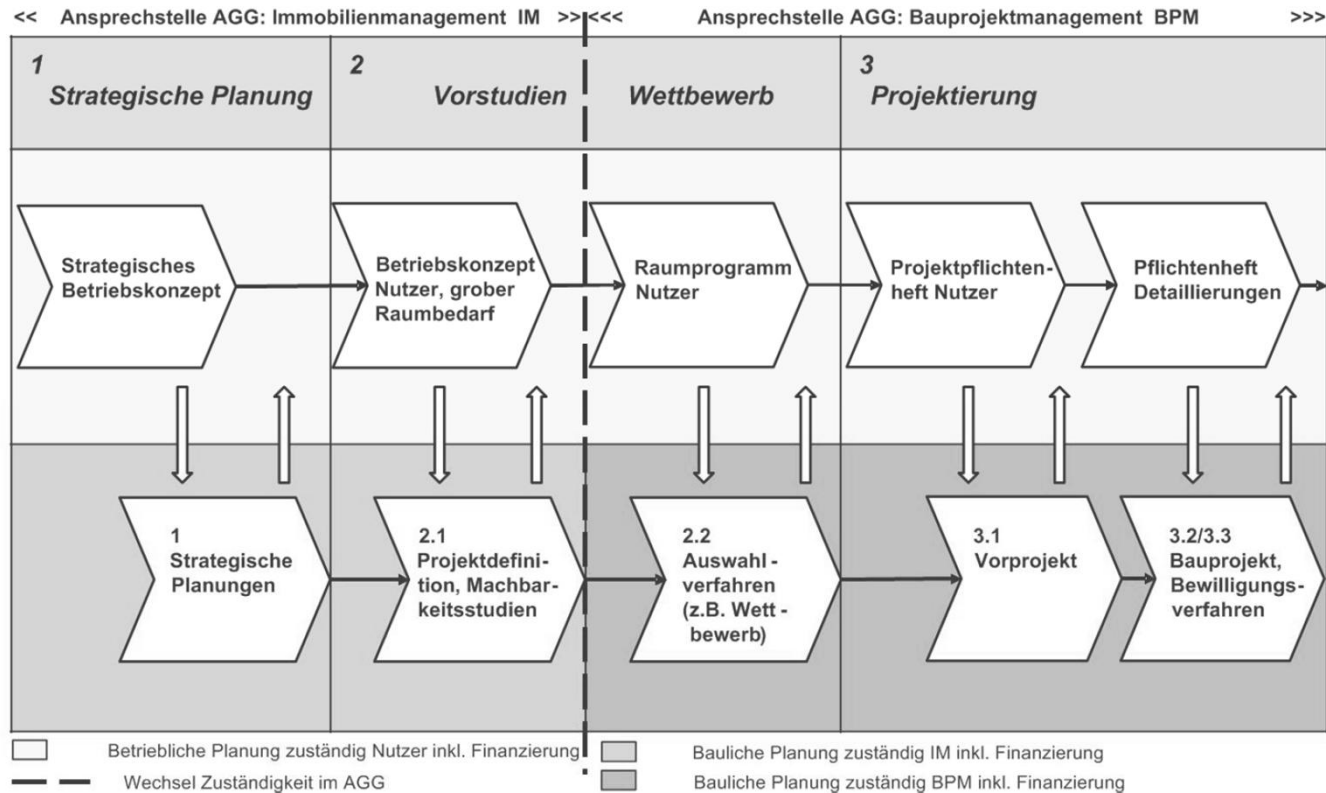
<< Ansprechstelle AGG: Immobilienmanagement IM >> <<< Ansprechstelle AGG: Bauprojektmanagement BPM >>>

1 Strategische Planung

2 Vorstudien

Wettbewerb

3 Projektierung

Strategisches Betriebskonzept

Betriebskonzept Nutzer, grober Raumbedarf

Raumprogramm Nutzer

Projektpflichtenheft Nutzer

Pflichtenheft Detaillierungen

1 Strategische Planungen

2.1 Projektdefinition, Machbarkeitsstudien

2.2 Auswahlverfahren (z.B. Wettbewerb)

3.1 Vorprojekt

3.2/3.3 Bauprojekt, Bewilligungsverfahren

Betriebliche Planung zuständig Nutzer inkl. Finanzierung

Wechsel Zuständigkeit im AGG

Bauliche Planung zuständig IM inkl. Finanzierung

Bauliche Planung zuständig BPM inkl. Finanzierung